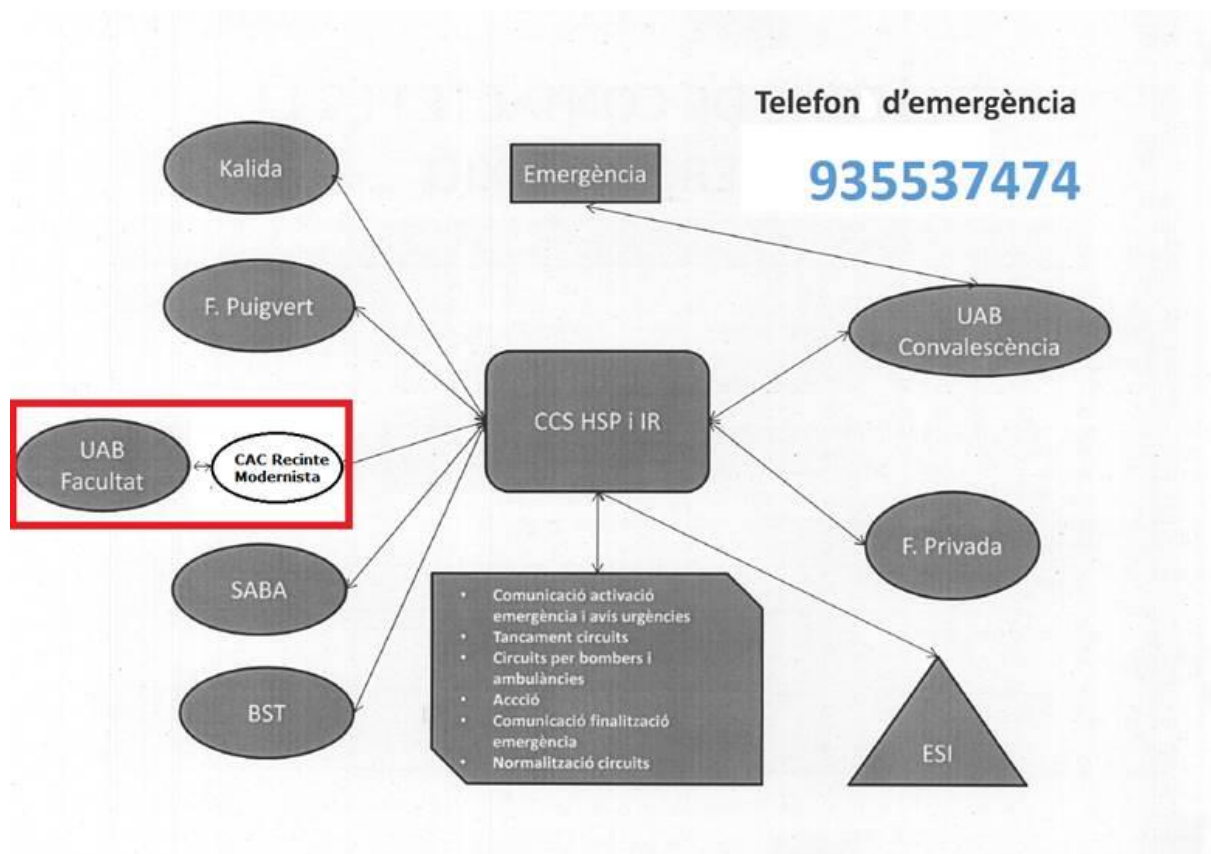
Telefon d'emergència

935537474

Emergència

Kalida

F. Puigvert

UAB Convalescència

UAB Facultat

CAC Recinte Modernista

CCS HSP i IR

SABA

F. Privada

BST

- Comunicació activació emergència i avis urgències
- Tancament circuits
- Circuits per bombers i ambulàncies
- Accció
- Comunicació finalització emergència
- Normalització circuits

ESI